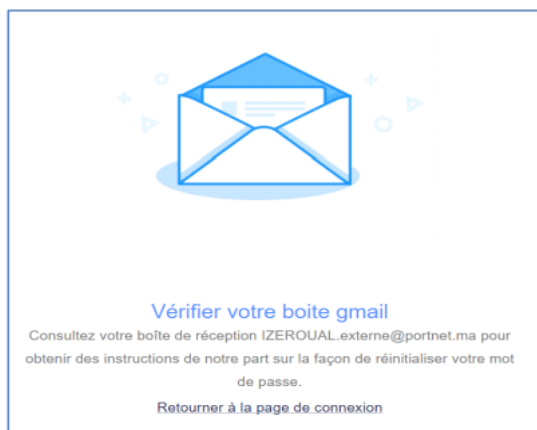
Vérifier votre boite gmail

Consultez votre boîte de réception IZEROUAL.externe@portnet.ma pour obtenir des instructions de notre part sur la façon de réinitialiser votre mot de passe.

Retourner à la page de connexion